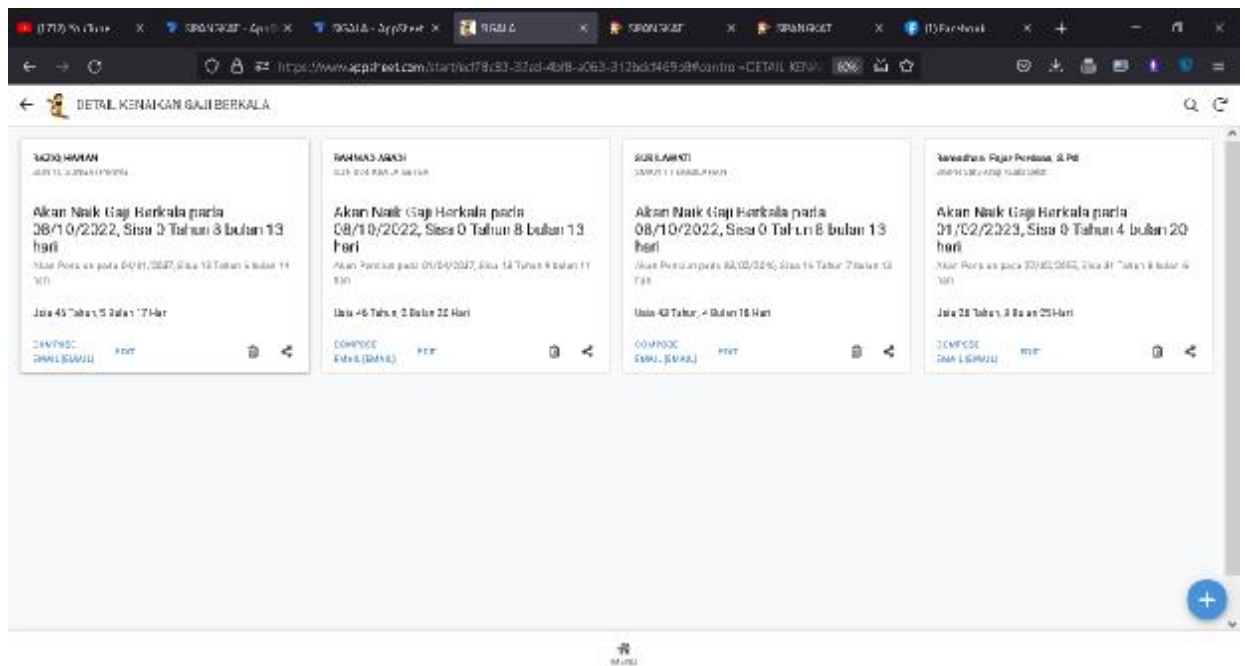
(1717) YouTube × SPANGKAT - AppS × SIGALA - AppSheet × SIGALA × SPANGKAT × SPANGKAT × (1) Facebook × +

https://www.appsheet.com/start/ecf78c83-32cd-4bf8-a063-312bdcf4659d#control=DETAIL KENA 80%

DETAIL KENAIKAN GAJI BERKALA

RAZIQ HAMAN
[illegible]

Akan Naik Gaji Berkala pada 08/10/2022, Sisa 0 Tahun 8 bulan 13 hari

Akan Pensiun pada 01/01/2037, Sisa 13 Tahun 8 bulan 11 hari

Usia 45 Tahun, 5 Bulan 17 Hari

COMPOSE EMAIL (EMAIL) EDIT

RAHMAD ABADI
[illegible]

Akan Naik Gaji Berkala pada 08/10/2022, Sisa 0 Tahun 8 bulan 13 hari

Akan Pensiun pada 01/04/2037, Sisa 14 Tahun 9 bulan 11 hari

Usia 46 Tahun, 0 Bulan 22 Hari

COMPOSE EMAIL (EMAIL) EDIT

SURILAWATI
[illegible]

Akan Naik Gaji Berkala pada 08/10/2022, Sisa 0 Tahun 8 bulan 13 hari

Akan Pensiun pada 03/03/2036, Sisa 16 Tahun 7 bulan 13 hari

Usia 43 Tahun, 4 Bulan 16 Hari

COMPOSE EMAIL (EMAIL) EDIT

Ramadhan Fajar Perdana, S.Pd
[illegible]

Akan Naik Gaji Berkala pada 01/02/2023, Sisa 0 Tahun 4 bulan 20 hari

Akan Pensiun pada 01/03/2055, Sisa 31 Tahun 8 bulan 6 hari

Usia 28 Tahun, 3 Bulan 25 Hari

COMPOSE EMAIL (EMAIL) EDIT

MENU